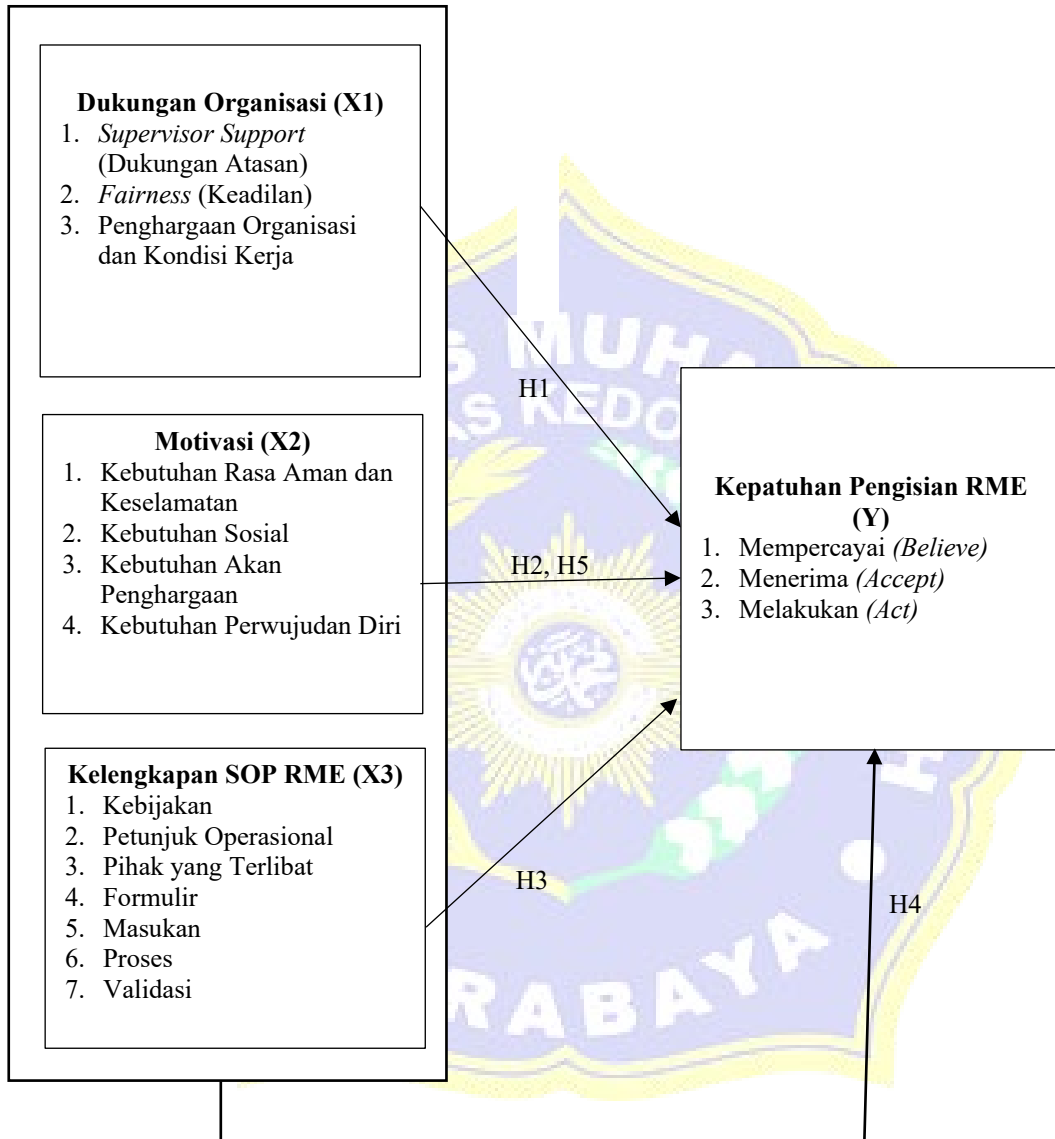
**Dukungan Organisasi (X1)**

1. *Supervisor Support* (Dukungan Atasan)
2. *Fairness* (Keadilan)
3. Penghargaan Organisasi dan Kondisi Kerja

**Motivasi (X2)**

1. Kebutuhan Rasa Aman dan Keselamatan
2. Kebutuhan Sosial
3. Kebutuhan Akan Penghargaan
4. Kebutuhan Perwujudan Diri

**Kelengkapan SOP RME (X3)**

1. Kebijakan
2. Petunjuk Operasional
3. Pihak yang Terlibat
4. Formulir
5. Masukan
6. Proses
7. Validasi

H1

H2, H5

H3

H4

**Kepatuhan Pengisian RME (Y)**

1. Mempercayai *(Believe)*
2. Menerima *(Accept)*
3. Melakukan *(Act)*